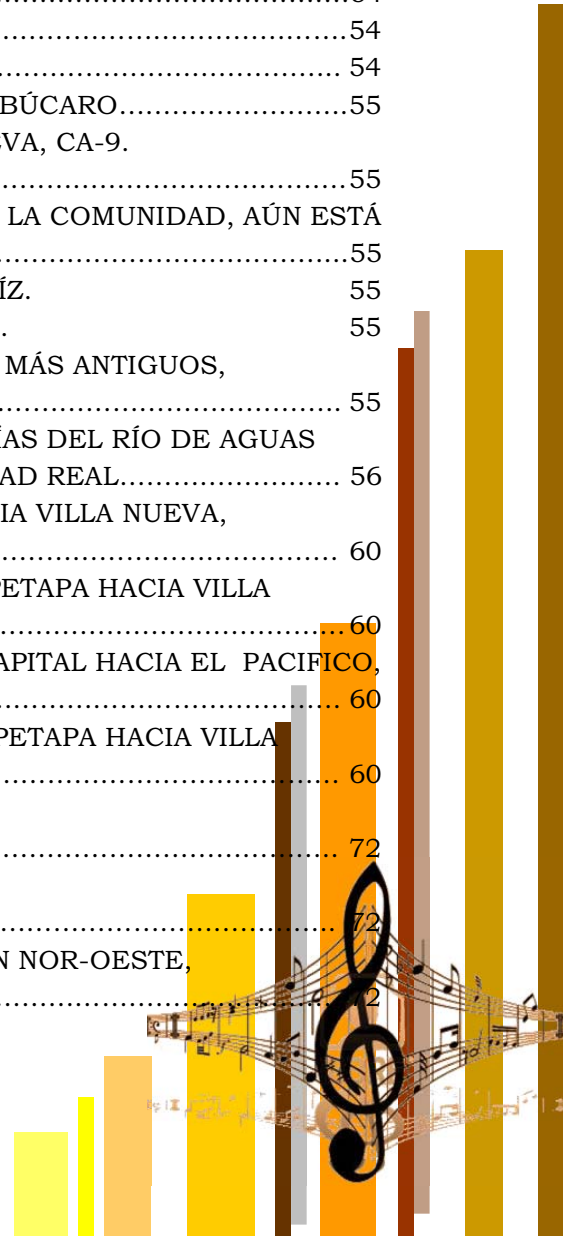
........................................54
........................................54
BÚCARO..........................55
VA, CA-9.
........................................55
LA COMUNIDAD, AÚN ESTÁ
........................................55
ÍZ. 55
. 55
MÁS ANTIGUOS,
........................................55
ÍAS DEL RÍO DE AGUAS
AD REAL.......................56
IA VILLA NUEVA,
........................................60
PETAPA HACIA VILLA
........................................60
APITAL HACIA EL PACIFICO,
........................................60
PETAPA HACIA VILLA
........................................60
........................................72
........................................72
N NOR-OESTE,
........................................72